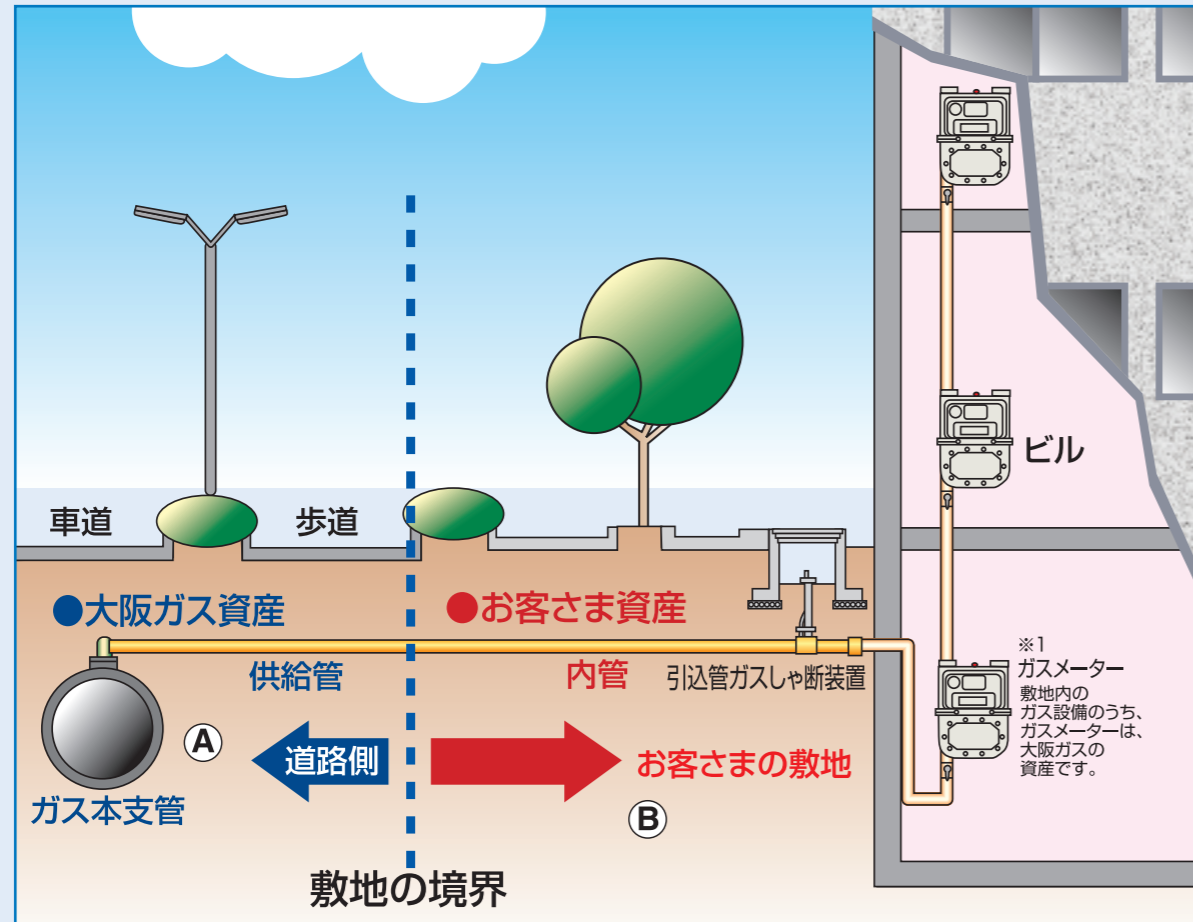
車道

歩道

ビル

●大阪ガス資産

●お客さま資産

供給管

内管

引込管ガスしゃ断装置

※1
ガスメーター
敷地内のガス設備のうち、ガスメーターは、大阪ガスの資産です。

Ⓐ

道路側

お客さまの敷地

ガス本支管

Ⓑ

敷地の境界